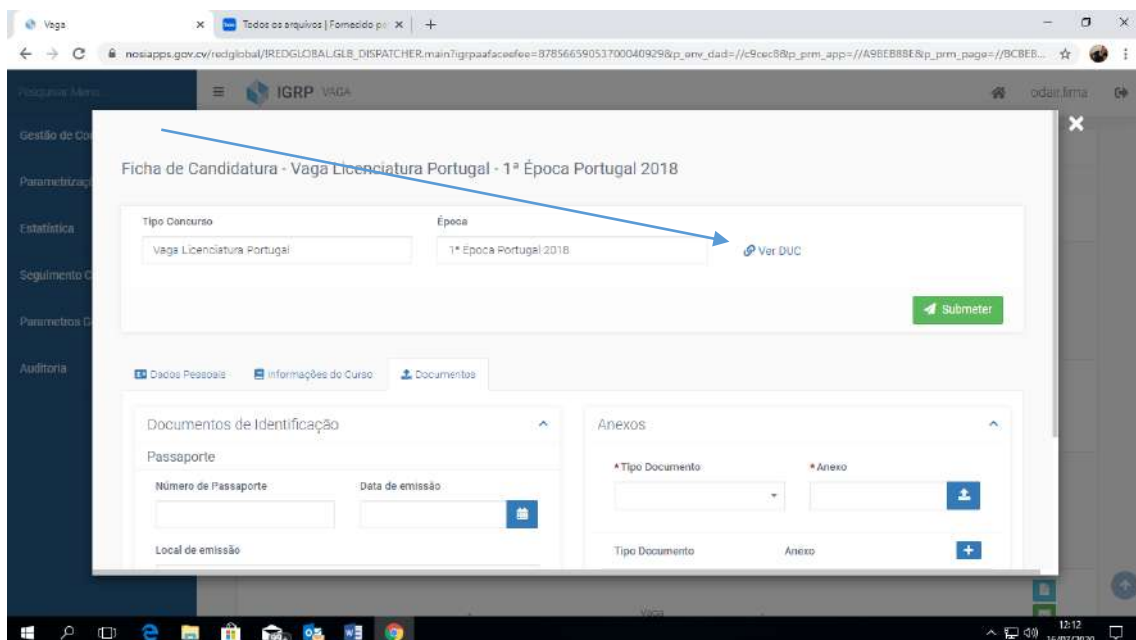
Vaga
Todos os arquivos | Fornecido po
nosiapps.gov.cv/redglobal/IREDGLOBAL.GLB_DISPATCHER.main?igrpaafaceefee=8785665905370004092&p_env_dad=//c9cec8&p_prm_app=//A9BEB88E&p_prm_page=//BCBEB...

Pesquisar Menu
IGRP VAGA
odair.lima
Gestão de Co
Parametrizaç
Estatística
Seguimento C
Parametros G
Auditoria

Ficha de Candidatura - Vaga Licenciatura Portugal - 1ª Época Portugal 2018

Tipo Concurso
Vaga Licenciatura Portugal
Época
1ª Época Portugal 2018
Ver DUC
Submeter

Dados Pessoais
Informações do Curso
Documentos

Documentos de Identificação
Passaporte
Número de Passaporte
Data de emissão
Local de emissão

Anexos
*Tipo Documento
*Anexo
Tipo Documento
Anexo

Vaga
12:12
16/07/2020